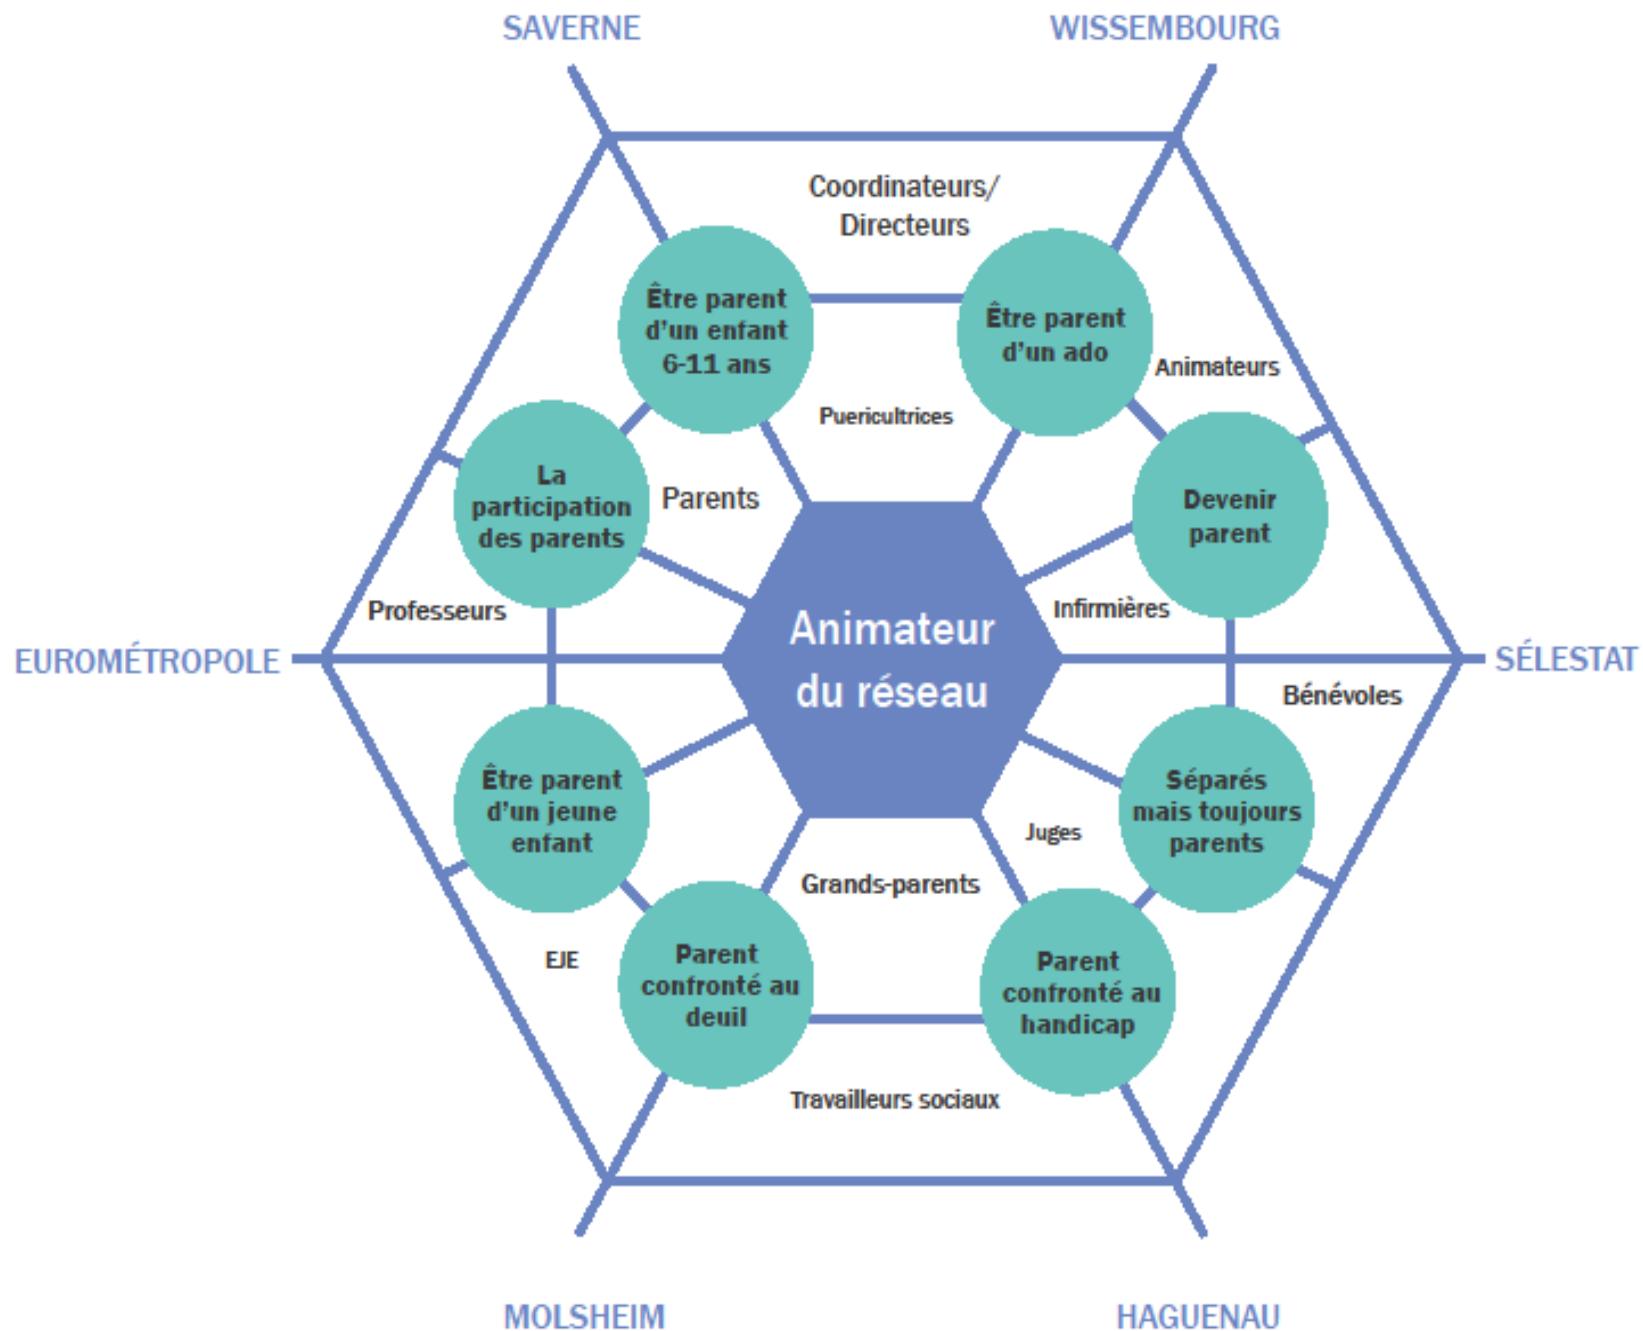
SAVERNE

WISSEMBOURG

Coordinateurs/ Directeurs

Être parent d'un enfant 6-11 ans

Être parent d'un ado

Animateurs

Puericultrices

La participation des parents

Parents

Devenir parent

Professeurs

Infirmières

EUROMÉTROPOLE

Animateur du réseau

SÉLESTAT

Bénévoles

Être parent d'un jeune enfant

Séparés mais toujours parents

Juges

Grands-parents

EJE

Parent confronté au deuil

Parent confronté au handicap

Travailleurs sociaux

MOLSHEIM

HAGUENAU